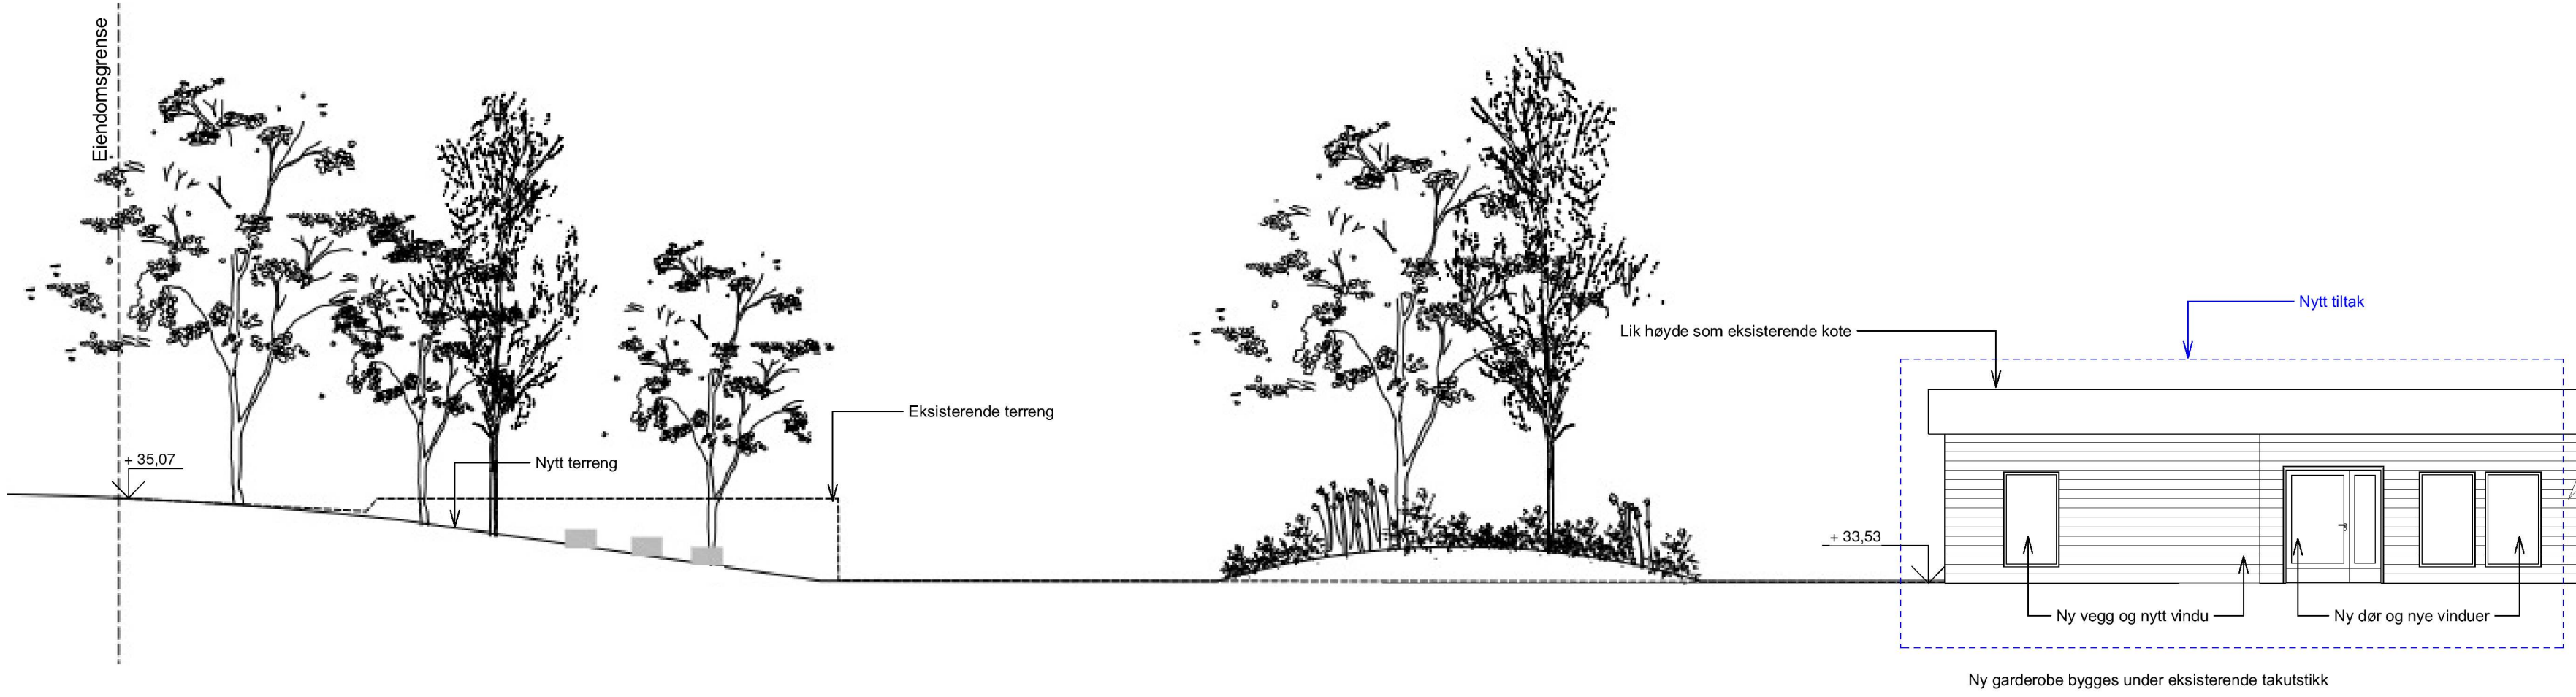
Eiendomsgrense

Nytt tiltak

Lik høyde som eksisterende kote

Eksisterende terreng

+ 35,07

Nytt terreng

+ 33,53

Ny vegg og nytt vindu

Ny dør og nye vinduer

Ny garderobe bygges under eksisterende takutstikk